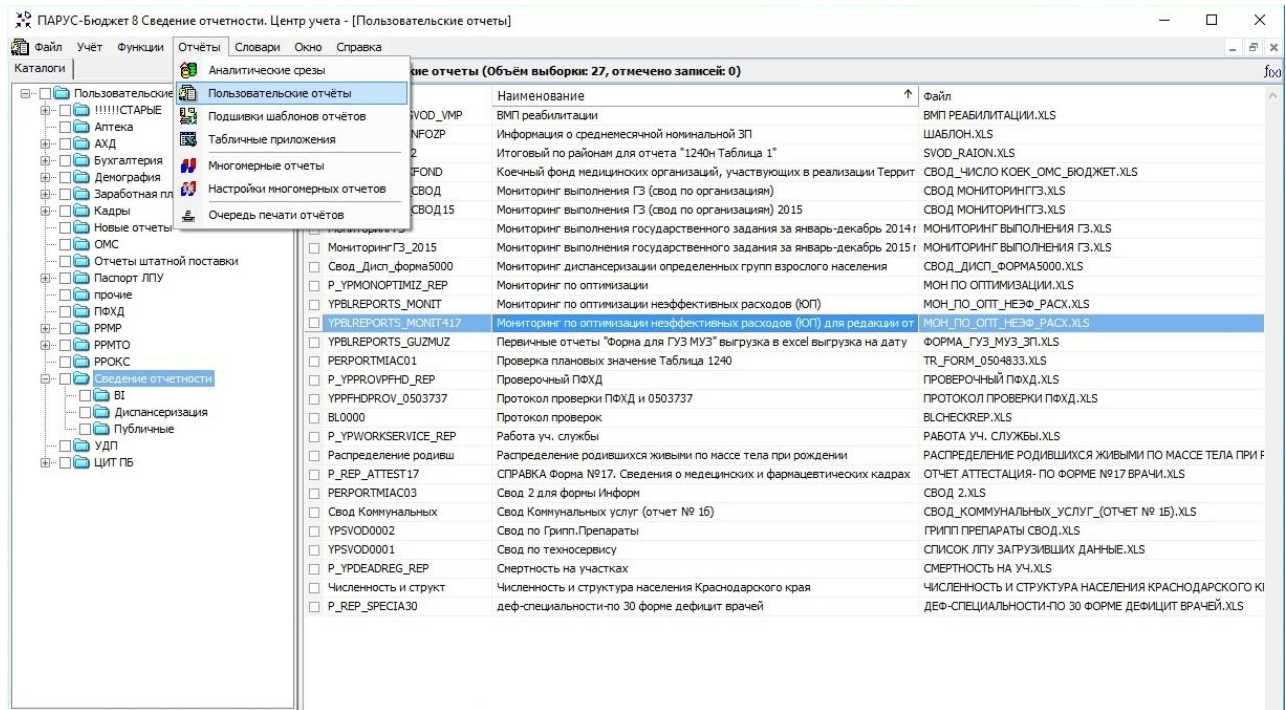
ПАРУС-Бюджет 8 Сведение отчетности. Центр учета - [Пользовательские отчеты]

Файл Учёт Функции Отчёты Словари Окно Справка

Каталоги

Аналитические срезы
Пользовательские отчёты
Подшивки шаблонов отчётов
Табличные приложения
Многомерные отчеты
Настройки многомерных отчетов
Очередь печати отчётов

Пользовательские
!!!!!!СТАРЫЕ
Аптека
АХД
Бухгалтерия
Демография
Заработная пл
Кадры
Новые отчеты
ОМС
Отчеты штатной поставки
Паспорт ЛПУ
прочие
ПФХД
РРМР
РРМТО
РРОКС
Сведение отчетности
BI
Диспансеризация
Публичные
УДП
ЦИТ ПБ

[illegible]ие отчеты (Объём выборки: 27, отмечено записей: 0)

| | Наименование | Файл |
|---|---|---|
| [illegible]SVOD_VMP | ВМП реабилитации | ВМП РЕАБИЛИТАЦИИ.XLS |
| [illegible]NFOZP | Информация о среднемесячной номинальной ЗП | ШАБЛОН.XLS |
| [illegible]2 | Итоговый по районам для отчета "1240н Таблица 1" | SVOD_RAION.XLS |
| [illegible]KFOND | Коечный фонд медицинских организаций, участвующих в реализации Террит | СВОД_ЧИСЛО КОЕК_ОМС_БЮДЖЕТ.XLS |
| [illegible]СВОД | Мониторинг выполнения ГЗ (свод по организациям) | СВОД МОНИТОРИНГГЗ.XLS |
| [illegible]СВОД15 | Мониторинг выполнения ГЗ (свод по организациям) 2015 | СВОД МОНИТОРИНГГЗ.XLS |
| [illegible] | Мониторинг выполнения государственного задания за январь-декабрь 2014 г | МОНИТОРИНГ ВЫПОЛНЕНИЯ ГЗ.XLS |
| МониторингГЗ_2015 | Мониторинг выполнения государственного задания за январь-декабрь 2015 г | МОНИТОРИНГ ВЫПОЛНЕНИЯ ГЗ.XLS |
| Свод_Дисп_форма5000 | Мониторинг диспансеризации определенных групп взрослого населения | СВОД_ДИСП_ФОРМА5000.XLS |
| P_YPMONOPTIMIZ_REP | Мониторинг по оптимизации | МОН ПО ОПТИМИЗАЦИИ.XLS |
| YPBLREPORTS_MONIT | Мониторинг по оптимизации неэффективных расходов (ЮП) | МОН_ПО_ОПТ_НЕЭФ_РАСХ.XLS |
| YPBLREPORTS_MONIT417 | Мониторинг по оптимизации неэффективных расходов (ЮП) для редакции от | МОН_ПО_ОПТ_НЕЭФ_РАСХ.XLS |
| YPBLREPORTS_GUZMUZ | Первичные отчеты "Форма для ГУЗ МУЗ" выгрузка в excel выгрузка на дату | ФОРМА_ГУЗ_МУЗ_ЗП.XLS |
| PERPORTMIAC01 | Проверка плановых значение Таблица 1240 | TR_FORM_0504833.XLS |
| P_YPPROVPFHD_REP | Проверочный ПФХД | ПРОВЕРОЧНЫЙ ПФХД.XLS |
| YPPFHDPROV_0503737 | Протокол проверки ПФХД и 0503737 | ПРОТОКОЛ ПРОВЕРКИ ПФХД.XLS |
| BL0000 | Протокол проверок | BLCHECKREP.XLS |
| P_YPWORKSERVICE_REP | Работа уч. службы | РАБОТА УЧ. СЛУЖБЫ.XLS |
| Распределение родивш | Распределение родившихся живыми по массе тела при рождении | РАСПРЕДЕЛЕНИЕ РОДИВШИХСЯ ЖИВЫМИ ПО МАССЕ ТЕЛА ПРИ Р |
| P_REP_ATTEST17 | СПРАВКА Форма №17. Сведения о медецинских и фармацевтических кадрах | ОТЧЕТ АТТЕСТАЦИЯ- ПО ФОРМЕ №17 ВРАЧИ.XLS |
| PERPORTMIAC03 | Свод 2 для формы Информ | СВОД 2.XLS |
| Свод Коммунальных | Свод Коммунальных услуг (отчет № 1б) | СВОД_КОММУНАЛЬНЫХ_УСЛУГ_(ОТЧЕТ № 1Б).XLS |
| YPSVOD0002 | Свод по Грипп.Препараты | ГРИПП ПРЕПАРАТЫ СВОД.XLS |
| YPSVOD0001 | Свод по техносервису | СПИСОК ЛПУ ЗАГРУЗИВШИХ ДАННЫЕ.XLS |
| P_YPDEADREG_REP | Смертность на уч.застках | СМЕРТНОСТЬ НА УЧ.АСТКАХ |
| Численность и структ | Численность и структура населения Краснодарского края | ЧИСЛЕННОСТЬ И СТРУКТУРА НАСЕЛЕНИЯ КРАСНОДАРСКОГО К |
| P_REP_SPECIA30 | деф-специальности-по 30 форме дефицит врачей | ДЕФ-СПЕЦИАЛЬНОСТИ-ПО 30 ФОРМЕ ДЕФИЦИТ ВРАЧЕЙ.XLS |